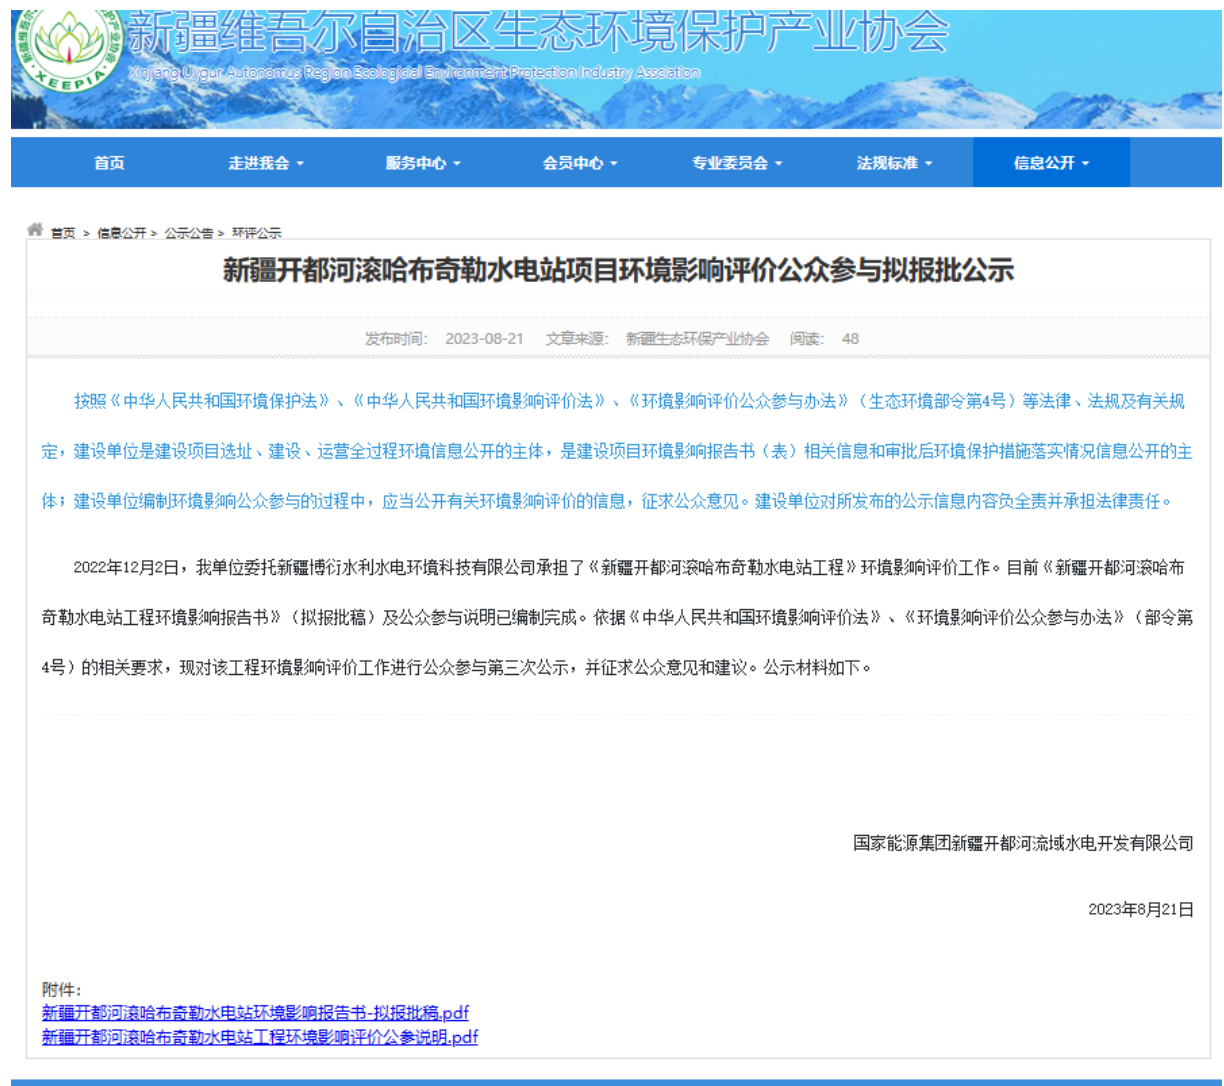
XEEPIA 新疆维吾尔自治区生态环境保护产业协会

Xinjiang Uygur Autonomus Region Ecological Environment Protection Industry Association

首页 走进我会 服务中心 会员中心 专业委员会 法规标准 信息公开

首页 > 信息公开 > 公示公告 > 环评公示

新疆开都河滚哈布奇勒水电站项目环境影响评价公众参与拟报批公示

发布时间: 2023-08-21 文章来源: 新疆生态环保产业协会 阅读: 48

按照《中华人民共和国环境保护法》、《中华人民共和国环境影响评价法》、《环境影响评价公众参与办法》(生态环境部令第4号)等法律、法规及有关规定,建设单位是建设项目选址、建设、运营全过程环境信息公开的主体,是建设项目环境影响报告书(表)相关信息和审批后环境保护措施落实情况信息公开的主体;建设单位编制环境影响公众参与的过程中,应当公开有关环境影响评价的信息,征求公众意见。建设单位对所发布的公示信息内容负全责并承担法律责任。

2022年12月2日,我单位委托新疆博衍水利水电环境科技有限公司承担了《新疆开都河滚哈布奇勒水电站工程》环境影响评价工作。目前《新疆开都河滚哈布奇勒水电站工程环境影响报告书》(拟报批稿)及公众参与说明已编制完成。依据《中华人民共和国环境影响评价法》、《环境影响评价公众参与办法》(部令第4号)的相关要求,现对该工程环境影响评价工作进行公众参与第三次公示,并征求公众意见和建议。公示材料如下。

国家能源集团新疆开都河流域水电开发有限公司

2023年8月21日

附件:
新疆开都河滚哈布奇勒水电站环境影响报告书-拟报批稿.pdf
新疆开都河滚哈布奇勒水电站工程环境影响评价公参说明.pdf